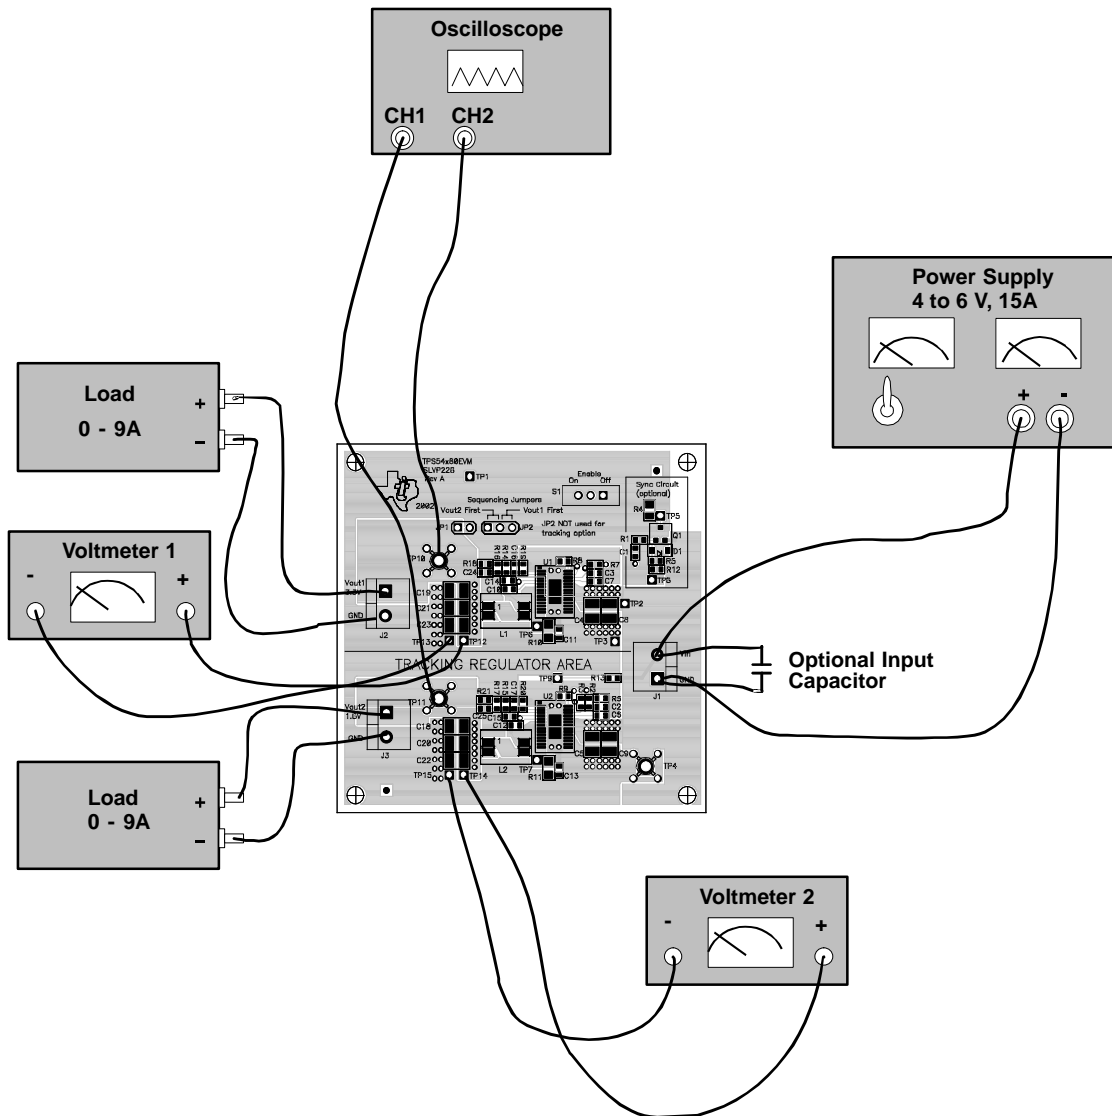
Oscilloscope

CH1 CH2

Power Supply
4 to 6 V, 15A

+ -

Load
0 - 9A

+
-

Voltmeter 1

- +

TPS54x80EVM
SLVP228
Rev A

TP1

Enable
On Off
S1

Sequencing Jumpers
Vout2 First Vout1 First

JP1 JP2

JP2 NOT used for tracking option

Sync Circuit (optional)

R4 TP5

R1 Q1
C1 D1
R5
R12
TP6

TP10

R16
C24

C14
C10

U1
R8
R7
C3
C7

Vout1
3.3V

GND

J2

C19
C21
C23

TP13 TP12

L1

TP6
R10 C11

C4
C8

TP2

TP3

TRACKING REGULATOR AREA

Vin

GND

J1

Optional Input Capacitor

TP9
R13

Vout2
1.8V

GND

J3

TP11

R21
C25
C15
C12

R20

U2

R9
R3
C2
C5

C18
C20
C22

TP15 TP14

L2

TP7
R11 C13

C6

C9

TP4

Load
0 - 9A

+
-

Voltmeter 2

- +